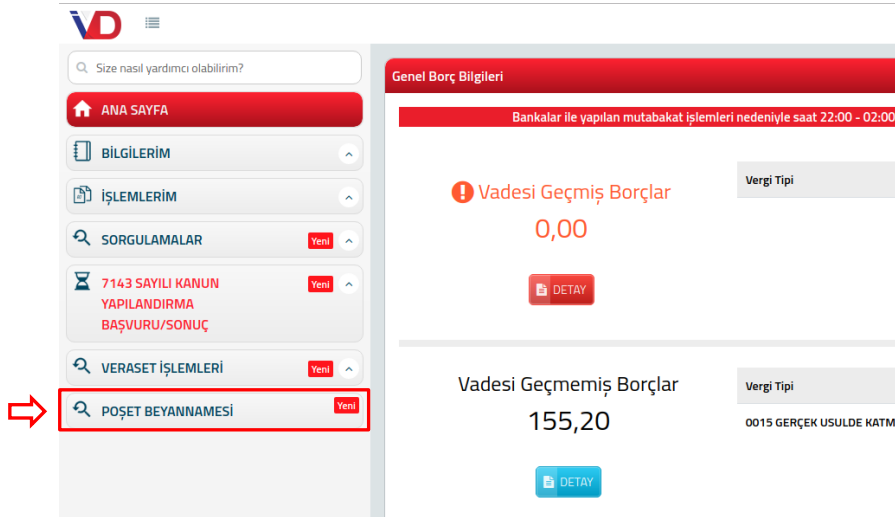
VD

Size nasıl yardımcı olabilirim?

ANA SAYFA

BİLGİLERİM

İŞLEMLERİM

SORGULAMALAR Yeni

7143 SAYILI KANUN YAPILANDIRMA BAŞVURU/SONUÇ Yeni

VERASET İŞLEMLERİ Yeni

POŞET BEYANNAMESİ Yeni

Genel Borç Bilgileri

Bankalar ile yapılan mutabakat işlemleri nedeniyle saat 22:00 - 02:00

Vadesi Geçmiş Borçlar
0,00
DETAY

Vergi Tipi

Vadesi Geçmemiş Borçlar
155,20
DETAY

Vergi Tipi
0015 GERÇEK USULDE KATM